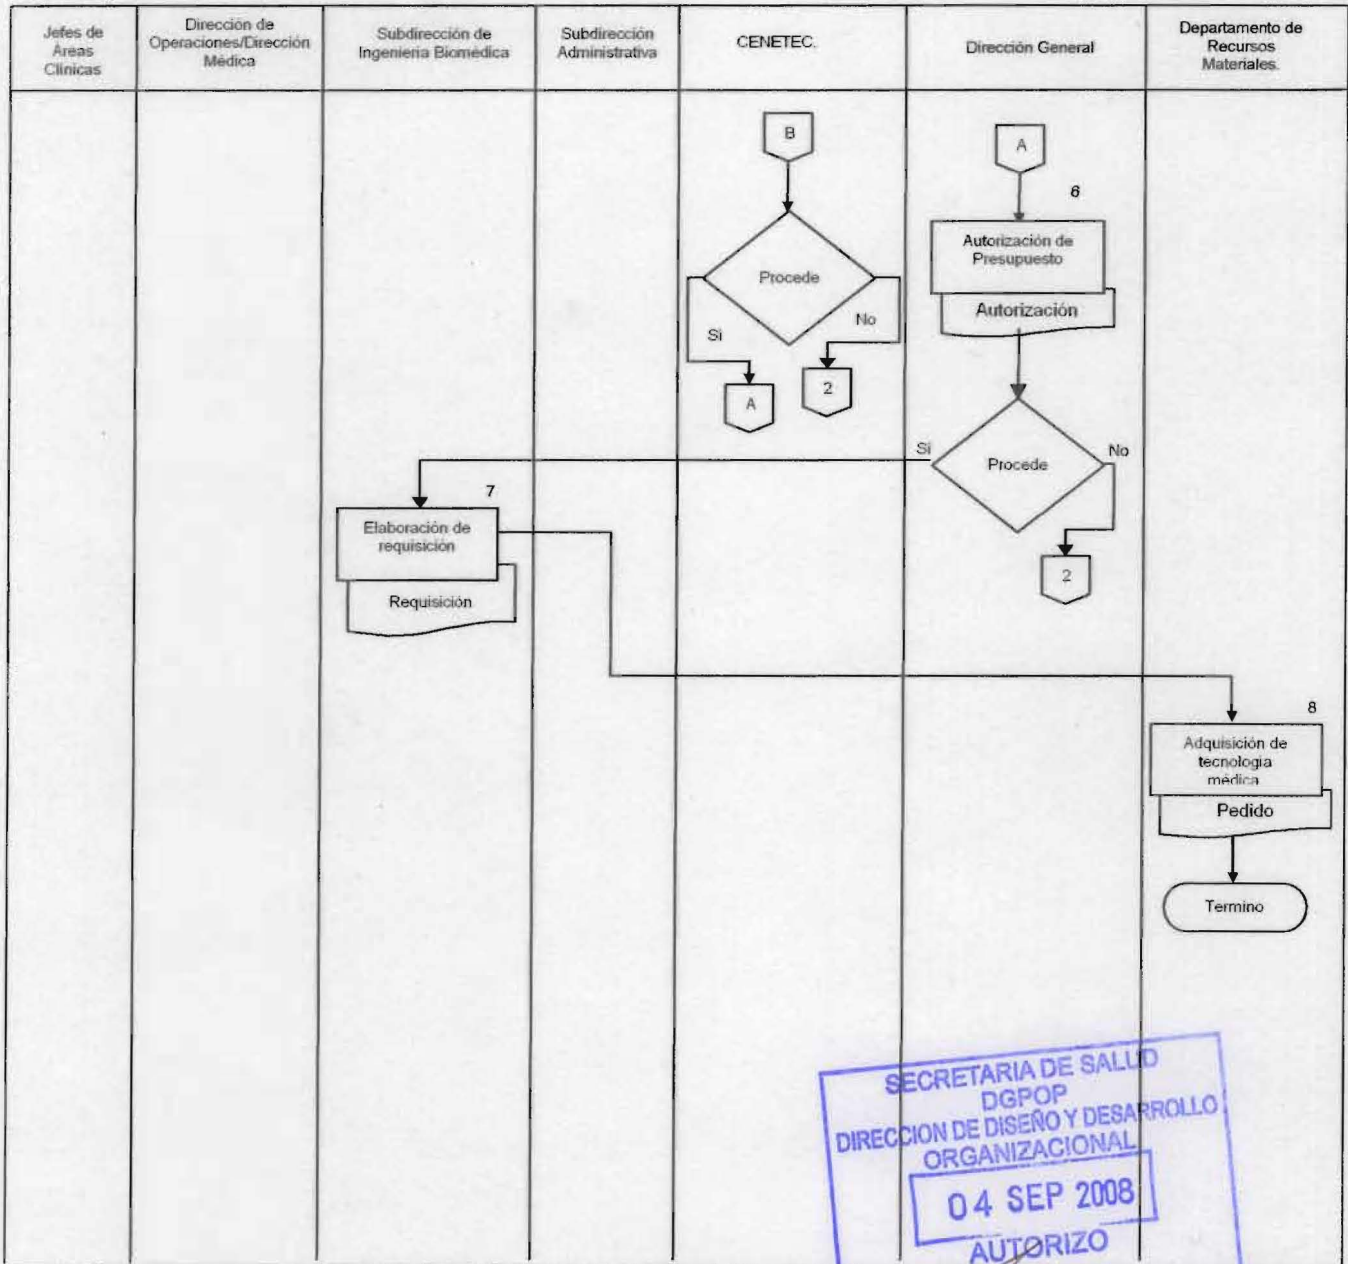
| Jefes de Areas Clinicas | Dirección de Operaciones/Dirección Médica | Subdirección de Ingeniería Biomédica | Subdirección Administrativa | CENETEC. | Dirección General | Departamento de Recursos Materiales. |
|---|---|---|---|---|---|---|

B

Procede

Si

No

A

2

A

6

Autorización de Presupuesto

Autorización

Si

Procede

No

2

7

Elaboración de requisición

Requisición

8

Adquisición de tecnología médica

Pedido

Termino

SECRETARIA DE SALUD
DGPOP
DIRECCION DE DISEÑO Y DESARROLLO ORGANIZACIONAL
04 SEP 2008
AUTORIZO